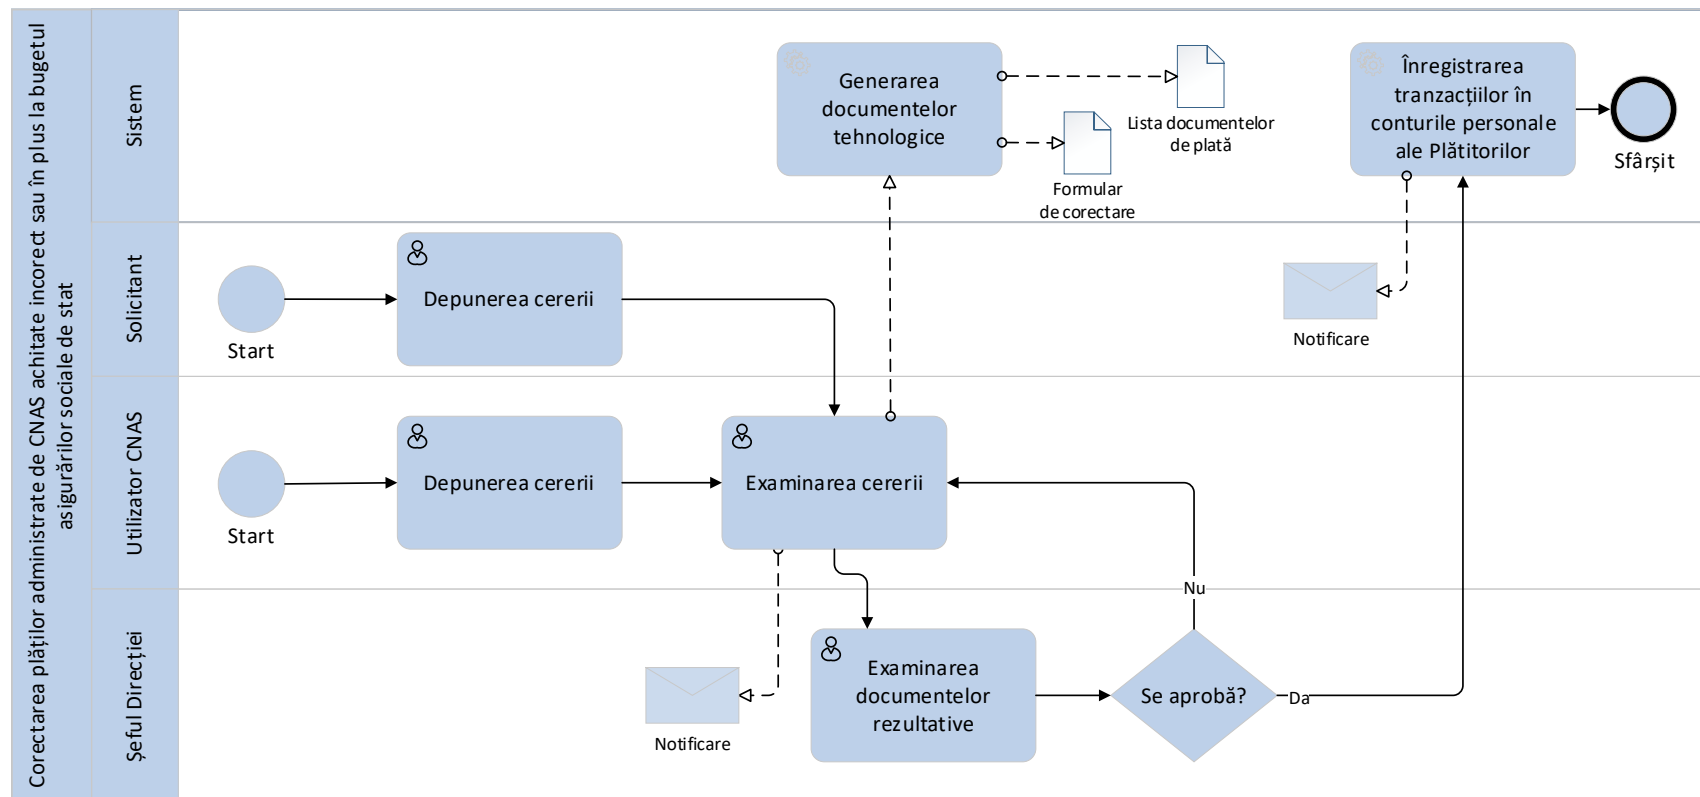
Corectarea plăților administrate de CNAS achitate incorect sau în plus la bugetul asigurărilor sociale de stat

Sistem

Solicitant

Utilizator CNAS

Șeful Direcției

Generarea documentelor tehnologice

Lista documentelor de plată

Formular de corectare

Înregistrarea tranzacțiilor în conturile personale ale Plătitorilor

Sfârșit

Start

Depunerea cererii

Notificare

Start

Depunerea cererii

Examinarea cererii

Nu

Notificare

Examinarea documentelor rezultative

Se aprobă?

Da